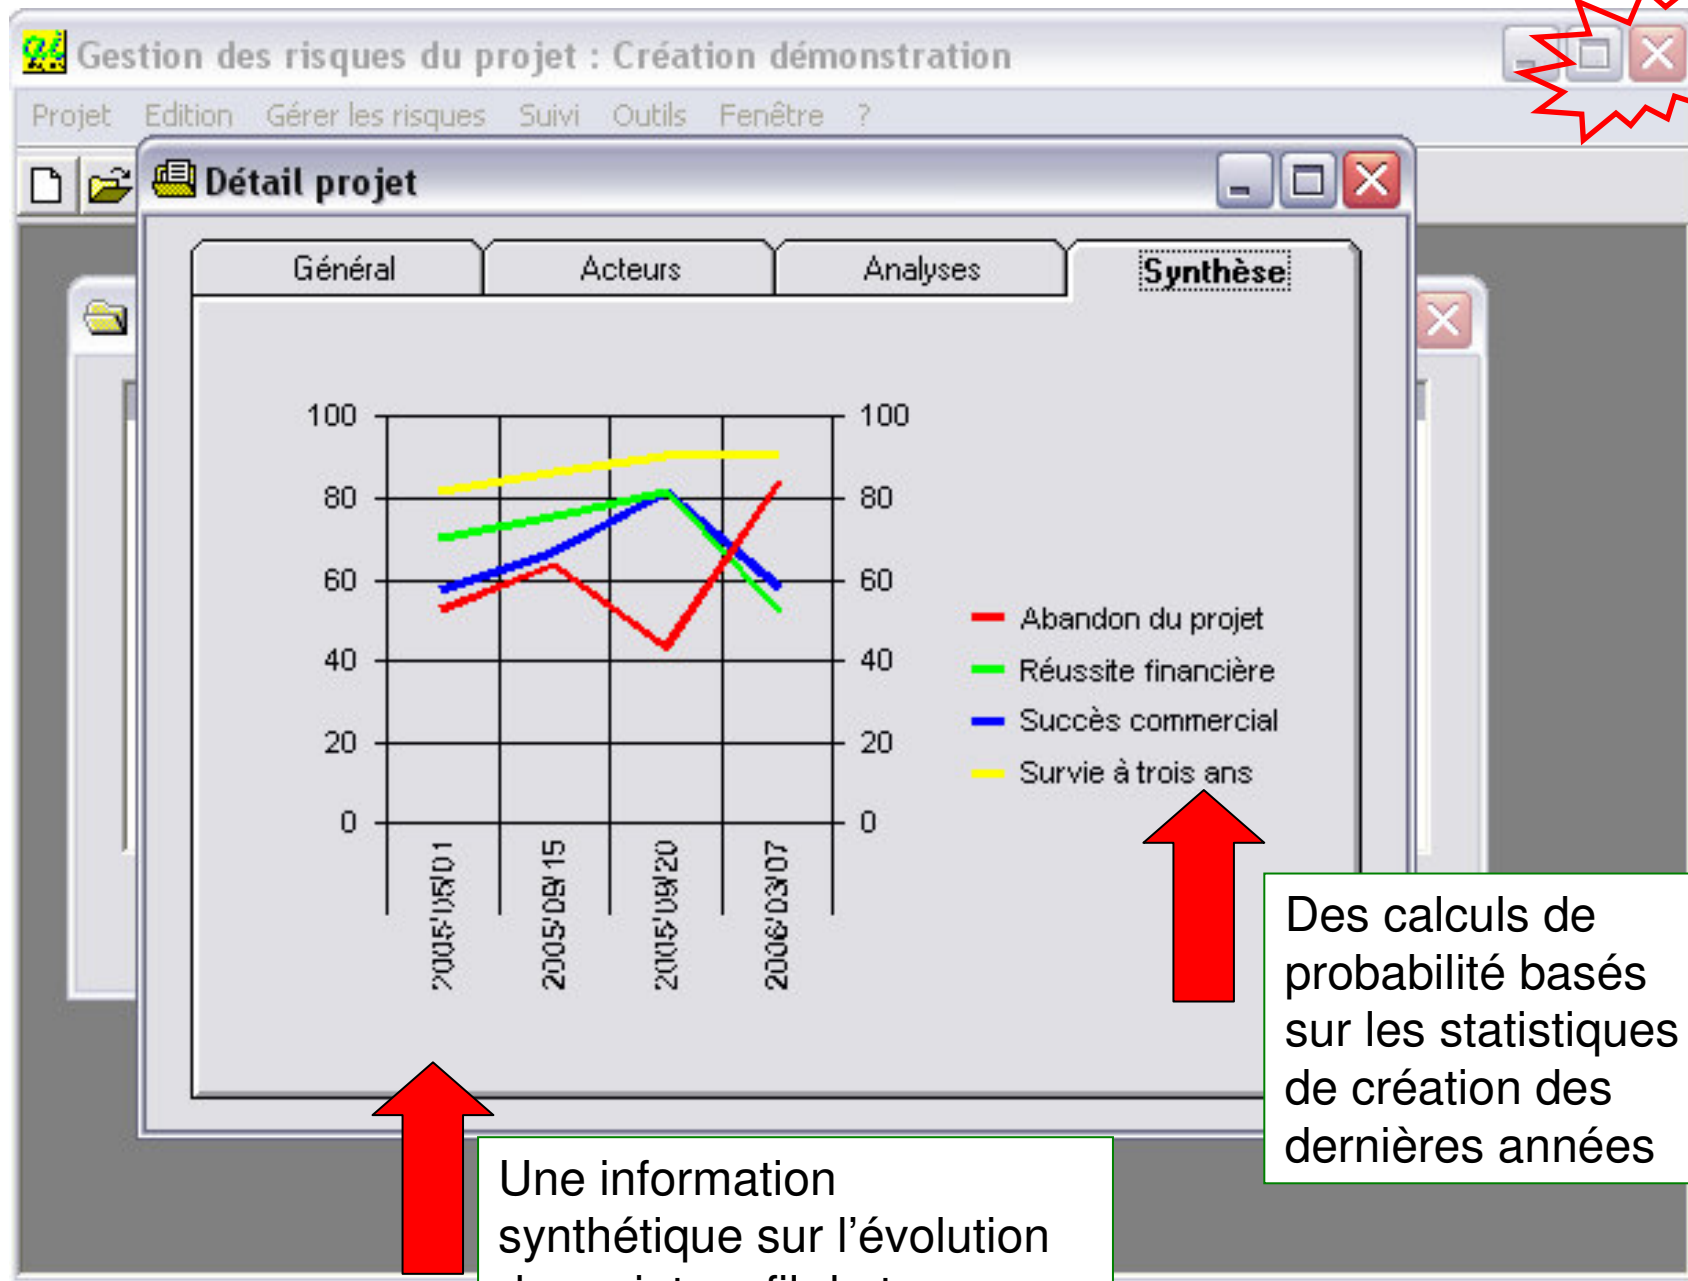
Gestion des risques du projet : Création démonstration

Projet Edition Gérer les risques Suivi Outils Fenêtre ?

Détail projet

Général Acteurs Analyses Synthèse

100 80 60 40 20 0

100 80 60 40 20 0

2005/05/01 2005/08/15 2005/09/20 2006/03/07

Abandon du projet
Réussite financière
Succès commercial
Survie à trois ans

Des calculs de probabilité basés sur les statistiques de création des dernières années

Une information synthétique sur l'évolution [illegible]